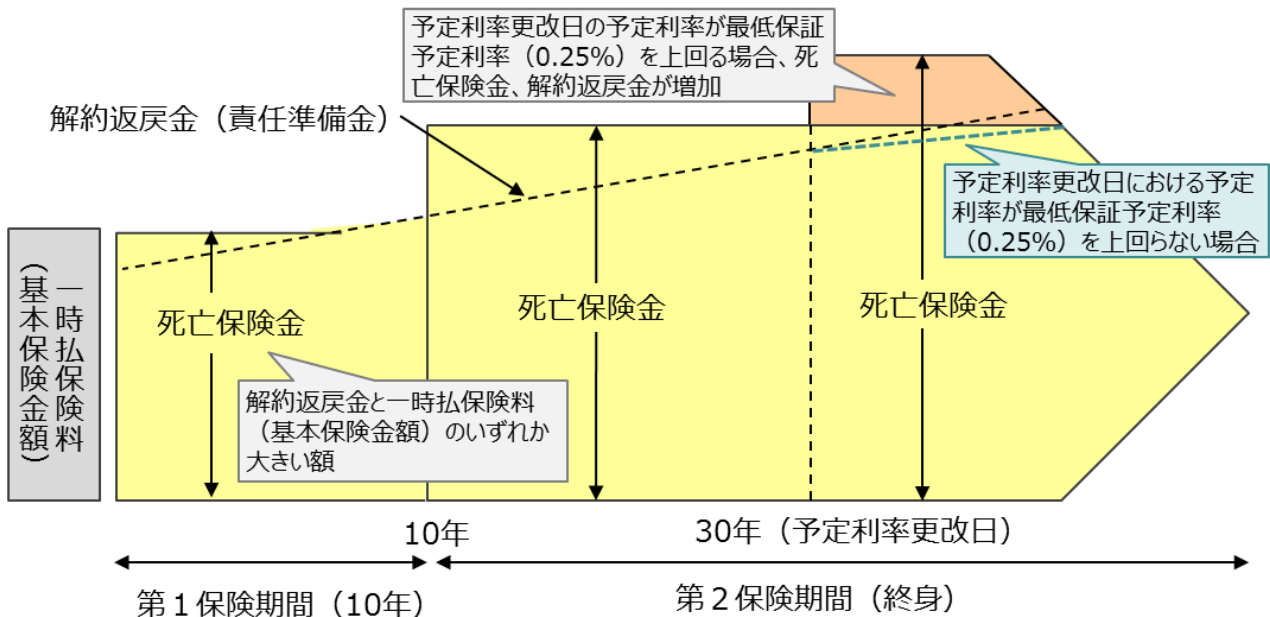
予定利率更改日の予定利率が最低保証予定利率（0.25%）を上回る場合、死亡保険金、解約返戻金が増加

解約返戻金（責任準備金）

予定利率更改日における予定利率が最低保証予定利率（0.25%）を上回らない場合

一時払保険料（基本保険金額）

死亡保険金

死亡保険金

死亡保険金

解約返戻金と一時払保険料（基本保険金額）のいずれか大きい額

10年

30年（予定利率更改日）

第１保険期間（10年）

第２保険期間（終身）